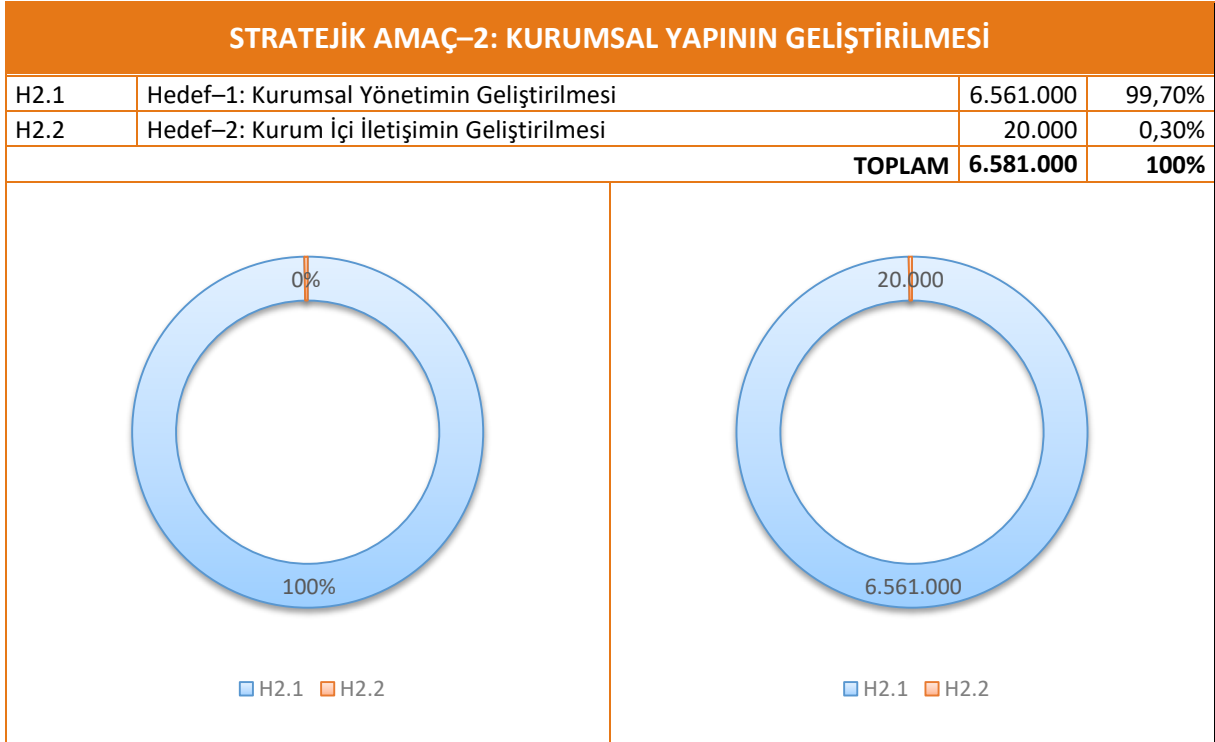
STRATEJİK AMAÇ–2: KURUMSAL YAPININ GELİŞTİRİLMESİ

| H2.1 | Hedef–1: Kurumsal Yönetimin Geliştirilmesi | 6.561.000 | 99,70% |
|---|---|---|---|
| H2.2 | Hedef–2: Kurum İçi İletişimin Geliştirilmesi | 20.000 | 0,30% |
| | TOPLAM | 6.581.000 | 100% |

0%

100%

H2.1 H2.2

20.000

6.561.000

H2.1 H2.2